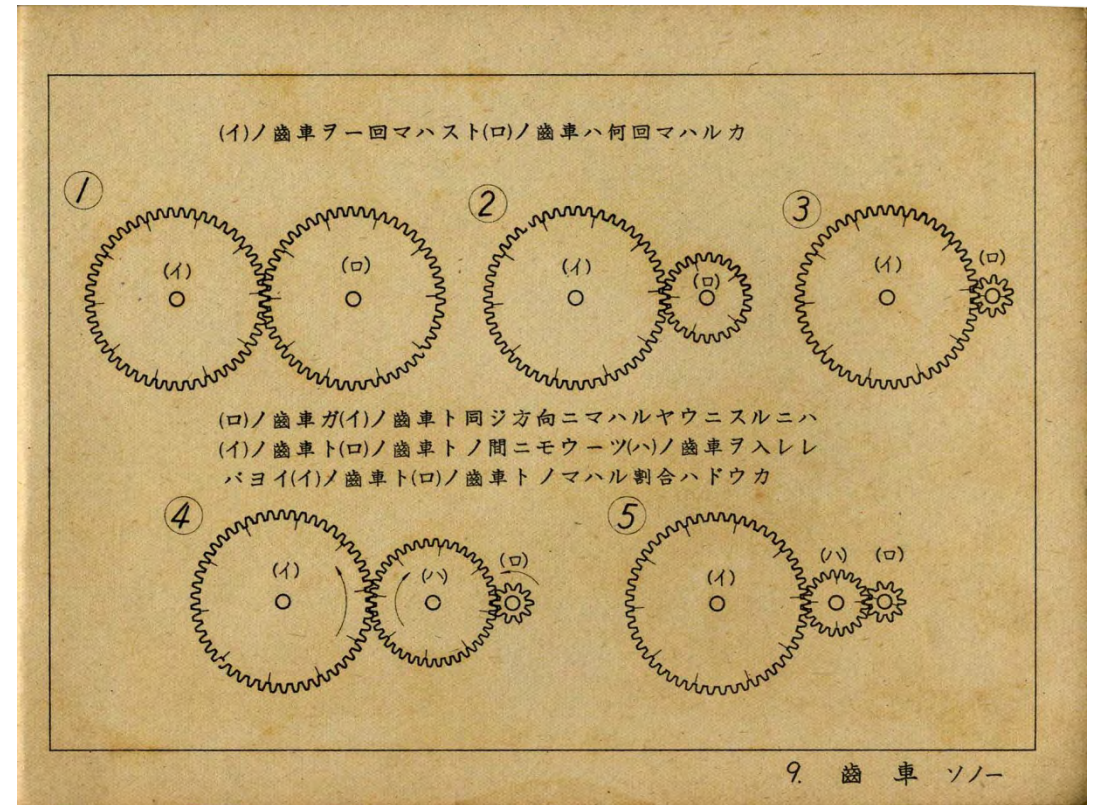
(イ)ノ歯車ヲ一回マハスト(ロ)ノ歯車ハ何回マハルカ

①

(イ)

(ロ)

②

(イ)

(ロ)

③

(イ)

(ロ)

(ロ)ノ歯車ガ(イ)ノ歯車ト同ジ方向ニマハルヤウニスルニハ
(イ)ノ歯車ト(ロ)ノ歯車トノ間ニモウ一ツ(ハ)ノ歯車ヲ入レレバヨイ(イ)ノ歯車ト(ロ)ノ歯車トノマハル割合ハドウカ

④

(イ)

(ハ)

(ロ)

⑤

(イ)

(ハ)

(ロ)

9. 歯車 ソノ一